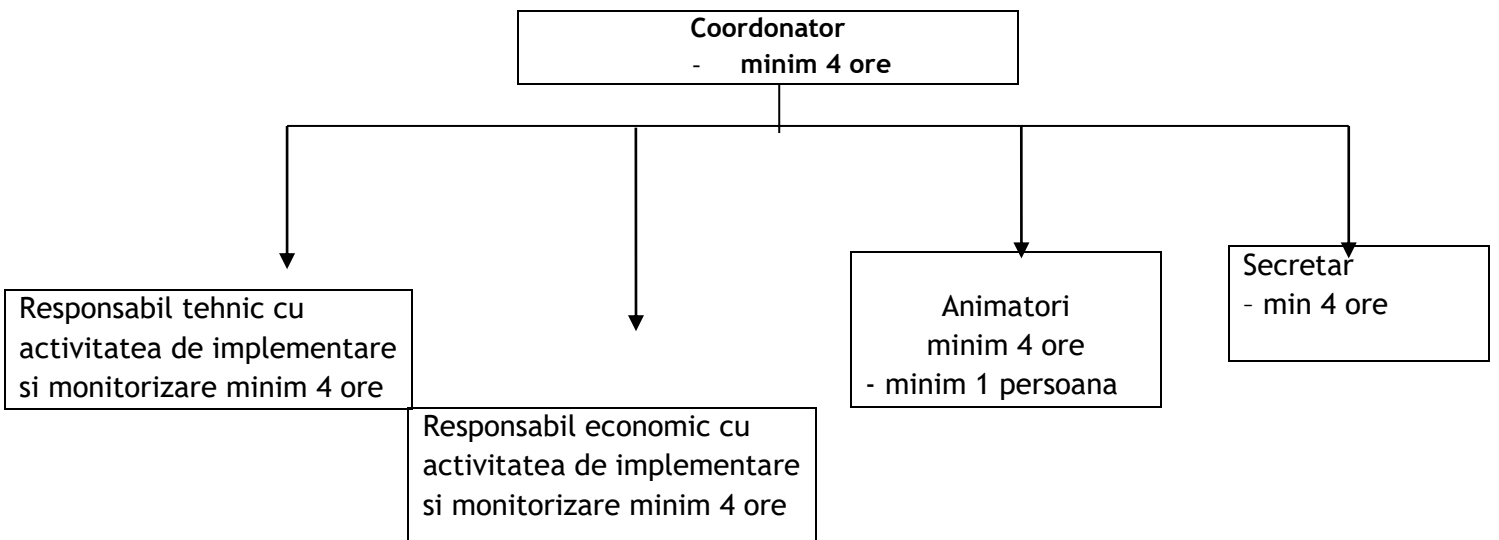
Coordonator
- minim 4 ore

Responsabil tehnic cu activitatea de implementare si monitorizare minim 4 ore

Responsabil economic cu activitatea de implementare si monitorizare minim 4 ore

Animatori
minim 4 ore
- minim 1 persoana

Secretar
– min 4 ore